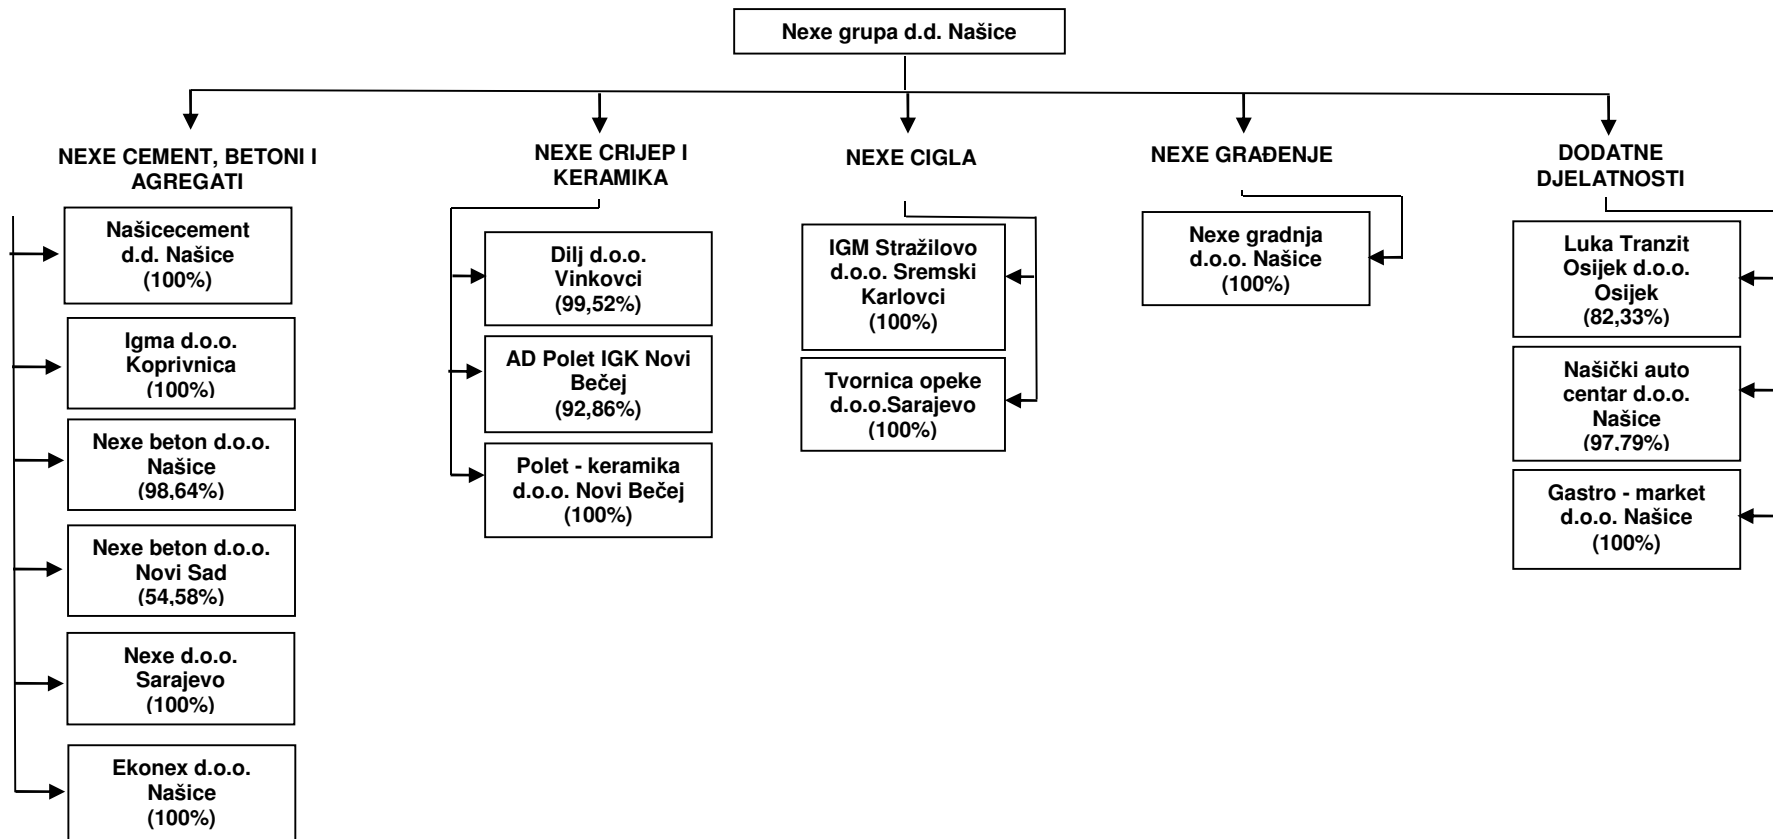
Nexe grupa d.d. Našice

NEXE CEMENT, BETONI I AGREGATI

Našicecement d.d. Našice (100%)

Igma d.o.o. Koprivnica (100%)

Nexe beton d.o.o. Našice (98,64%)

Nexe beton d.o.o. Novi Sad (54,58%)

Nexe d.o.o. Sarajevo (100%)

Ekonex d.o.o. Našice (100%)

NEXE CRIJEP I KERAMIKA

Dilj d.o.o. Vinkovci (99,52%)

AD Polet IGK Novi Bečej (92,86%)

Polet - keramika d.o.o. Novi Bečej (100%)

NEXE CIGLA

IGM Stražilovo d.o.o. Sremski Karlovci (100%)

Tvornica opeke d.o.o.Sarajevo (100%)

NEXE GRAĐENJE

Nexe gradnja d.o.o. Našice (100%)

DODATNE DJELATNOSTI

Luka Tranzit Osijek d.o.o. Osijek (82,33%)

Našički auto centar d.o.o. Našice (97,79%)

Gastro - market d.o.o. Našice (100%)